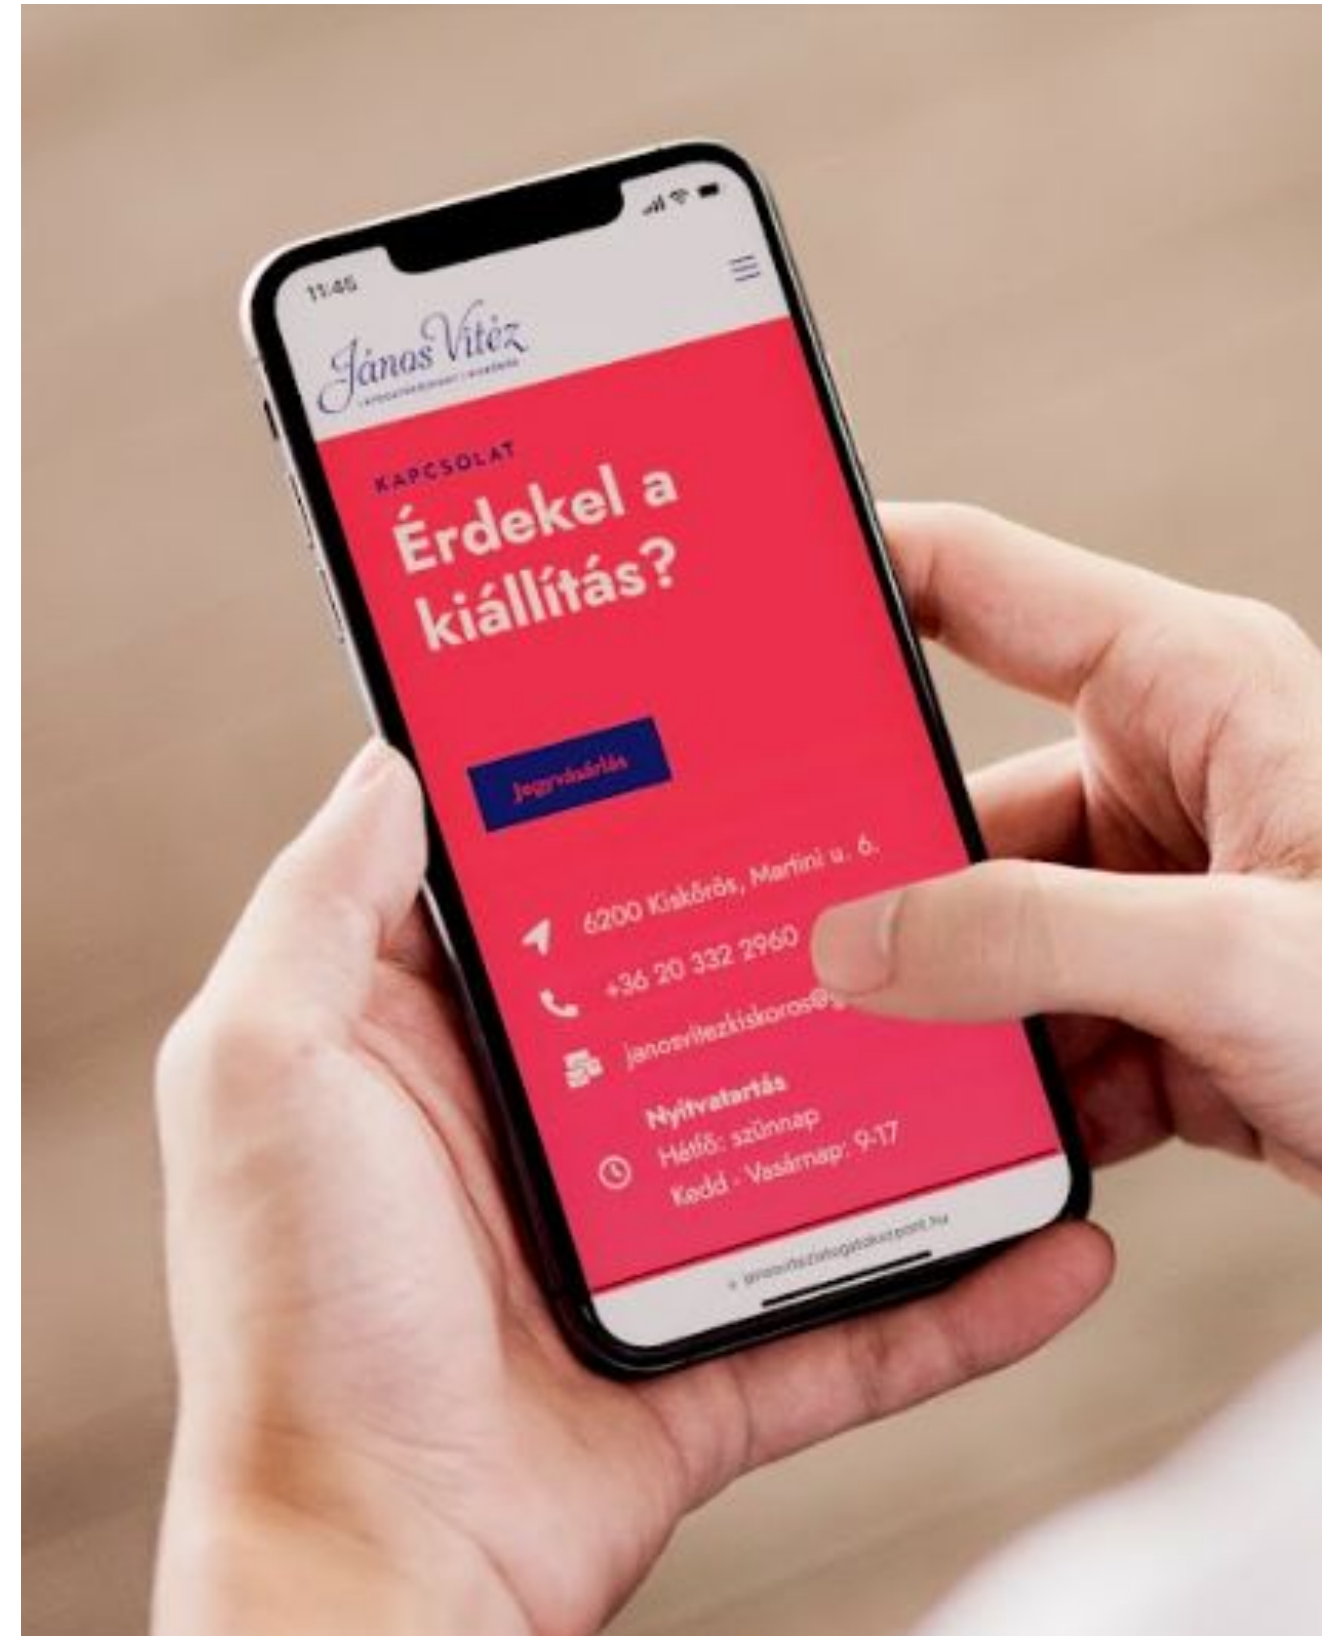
11:45

János Vitéz
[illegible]

KAPCSOLAT

Érdekel a kiállítás?

Jegyvásárlás

6200 Kiskőrös, Martini u. 6.

+36 20 332 2960

janosvitezkiskoros@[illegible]

Nyitvatartás
Hétfő: szünnap
Kedd - Vasárnap: 9-17

janosvitezlatogatokozpont.hu